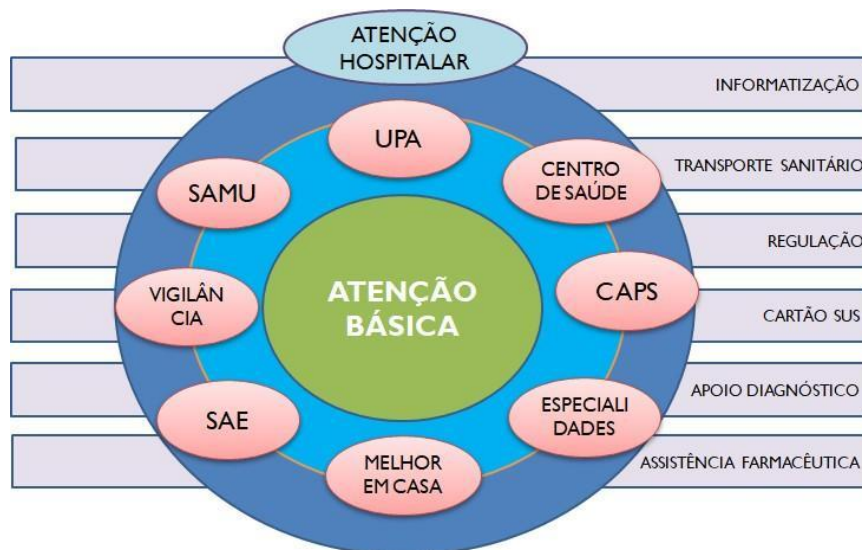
ATENÇÃO HOSPITALAR

INFORMATIZAÇÃO

TRANSPORTE SANITÁRIO

REGULAÇÃO

CARTÃO SUS

APOIO DIAGNÓSTICO

ASSISTÊNCIA FARMACÊUTICA

UPA

CENTRO DE SAÚDE

SAMU

ATENÇÃO BÁSICA

CAPS

VIGILÂN CIA

SAE

ESPECIALI DADES

MELHOR EM CASA